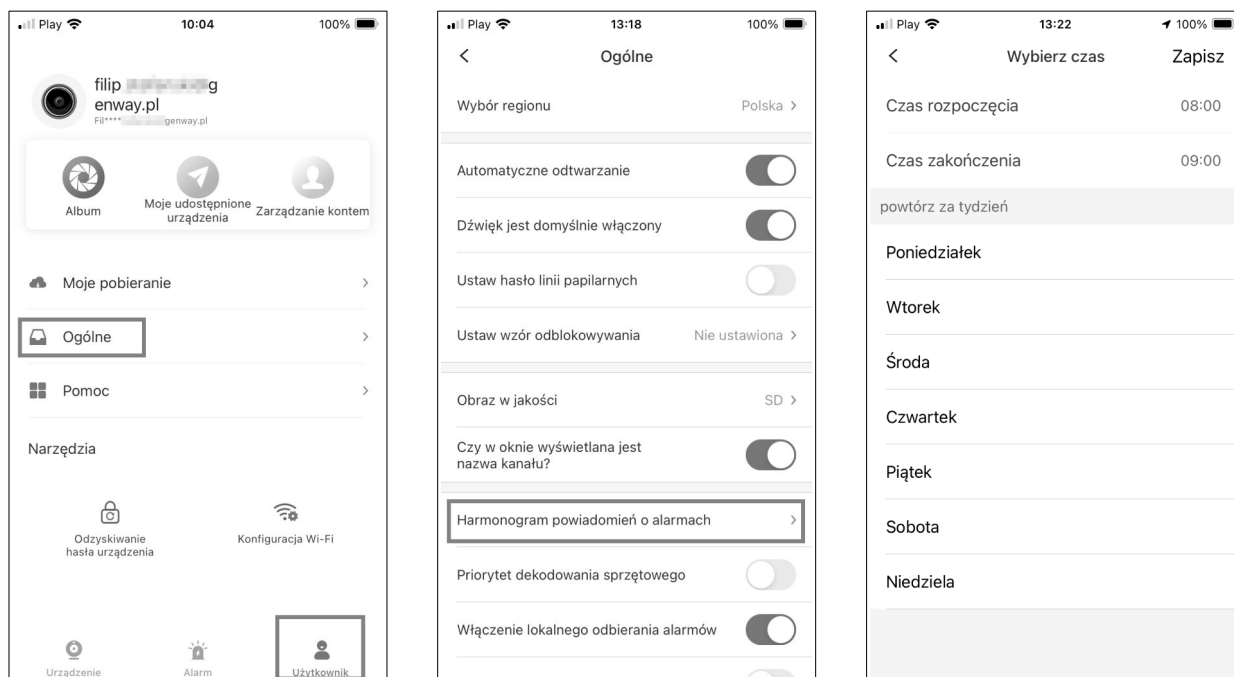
Play 10:04 100%

filip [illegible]g
enway.pl
Fil**** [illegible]genway.pl

Album
Moje udostępnione urządzenia
Zarządzanie kontem

Moje pobieranie >
Ogólne >
Pomoc >

Narzędzia

Odzyskiwanie hasła urządzenia
Konfiguracja Wi-Fi

Urządzenie
Alarm
Użytkownik

Play 13:18 100%
<
Ogólne

Wybór regionu Polska >

Automatyczne odtwarzanie
Dźwięk jest domyślnie włączony
Ustaw hasło linii papilarnych
Ustaw wzór odblokowywania Nie ustawiona >

Obraz w jakości SD >
Czy w oknie wyświetlana jest nazwa kanału?

Harmonogram powiadomień o alarmach >
Priorytet dekodowania sprzętowego
Włączenie lokalnego odbierania alarmów

Play 13:22 100%
<
Wybierz czas
Zapisz

Czas rozpoczęcia 08:00
Czas zakończenia 09:00

powtórz za tydzień

Poniedziałek
Wtorek
Środa
Czwartek
Piątek
Sobota
Niedziela